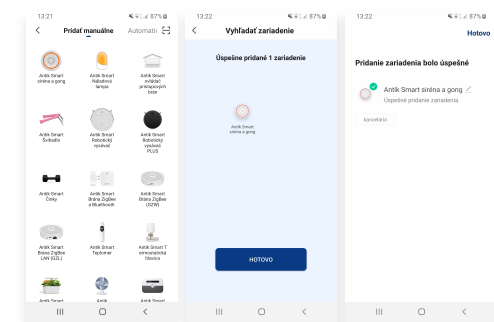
13:21 87%

Pridať manuálne Automatic

Antik Smart siréna a gong

Antik Smart Nástenná lampa

Antik Smart zvlhčovač prírodných bezie

Antik Smart Švihadlo

Antik Smart Robotický vysávač

Antik Smart Robotický vysávač PLUS

Antik Smart Činky

Antik Smart Brána ZigBee a Bluetooth

Antik Smart Brána ZigBee (OZW)

Antik Smart Brána ZigBee LAN (GZL)

Antik Smart Teplomer

Antik Smart Termostatická hlavica

Antik

13:22 87%

Vyhľadať zariadenie

Úspešne pridané 1 zariadenie

Antik Smart siréna a gong

HOTOVO

13:22 87%

Hotovo

Pridanie zariadenia bolo úspešné

Antik Smart siréna a gong

Úspešne pridané zariadenie.

kancelária